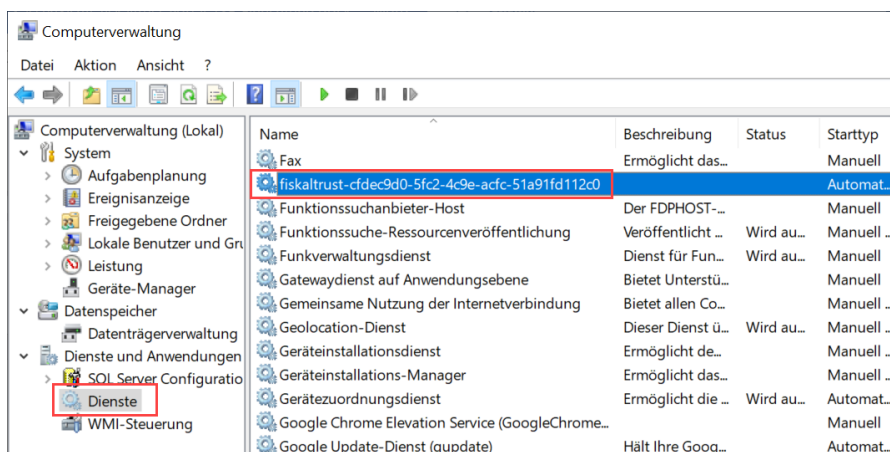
Computerverwaltung

Datei Aktion Ansicht ?

Computerverwaltung (Lokal)
System
Aufgabenplanung
Ereignisanzeige
Freigegebene Ordner
Lokale Benutzer und Gru
Leistung
Geräte-Manager
Datenspeicher
Datenträgerverwaltung
Dienste und Anwendungen
SQL Server Configuratio
Dienste
WMI-Steuerung

| Name | Beschreibung | Status | Starttyp |
|---|---|---|---|
| Fax | Ermöglicht das... | | Manuell |
| fiskaltrust-cfdec9d0-5fc2-4c9e-acfc-51a91fd112c0 | | | Automat... |
| Funktionssuchanbieter-Host | Der FDPHOST-... | | Manuell |
| Funktionssuche-Ressourcenveröffentlichung | Veröffentlicht ... | Wird au... | Manuell |
| Funkverwaltungsdienst | Dienst für Fun... | Wird au... | Manuell |
| Gatewaydienst auf Anwendungsebene | Bietet Unterstü... | | Manuell |
| Gemeinsame Nutzung der Internetverbindung | Bietet allen Co... | | Manuell |
| Geolocation-Dienst | Dieser Dienst ü... | Wird au... | Manuell |
| Geräteinstallationsdienst | Ermöglicht de... | | Manuell |
| Geräteinstallations-Manager | Ermöglicht das... | | Manuell |
| Gerätezuordnungsdienst | Ermöglicht die ... | Wird au... | Manuell |
| Google Chrome Elevation Service (GoogleChrome... | | | Manuell |
| Google Update-Dienst (gupdate) | Hält Ihre Goog... | | Automat... |